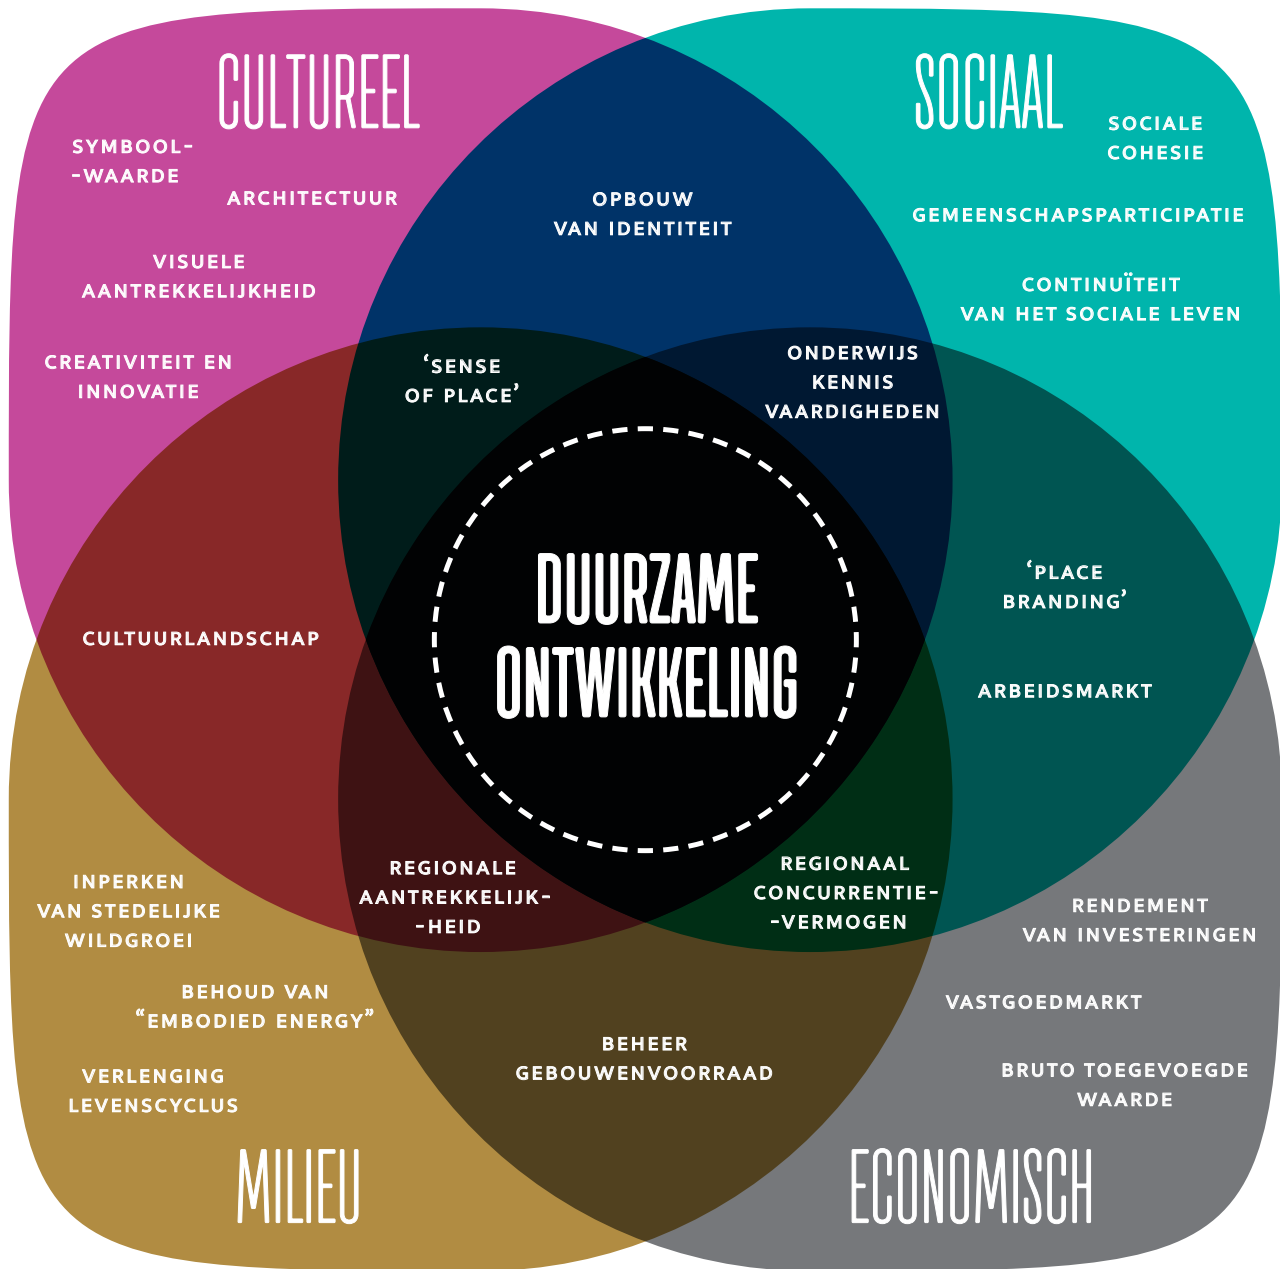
CULTUREEL

SYMBOOL-
-WAARDE

ARCHITECTUUR

VISUELE AANTREKKELIJKHEID

CREATIVITEIT EN INNOVATIE

OPBOUW VAN IDENTITEIT

SOCIAAL

SOCIALE COHESIE

GEMEENSCHAPSPARTICIPATIE

CONTINUÏTEIT VAN HET SOCIALE LEVEN

‘SENSE OF PLACE’

ONDERWIJS KENNIS VAARDIGHEDEN

DUURZAME ONTWIKKELING

CULTUURLANDSCHAP

‘PLACE BRANDING’

ARBEIDSMARKT

REGIONALE AANTREKKELIJK-
-HEID

REGIONAAL CONCURRENTIE-
-VERMOGEN

INPERKEN VAN STEDELIJKE WILDGROEI

RENDEMENT VAN INVESTERINGEN

BEHOUD VAN “EMBODIED ENERGY”

VASTGOEDMARKT

BEHEER GEBOUWENVOORRAAD

VERLENGING LEVENSCYCLUS

BRUTO TOEGEVOEGDE WAARDE

MILIEU

ECONOMISCH